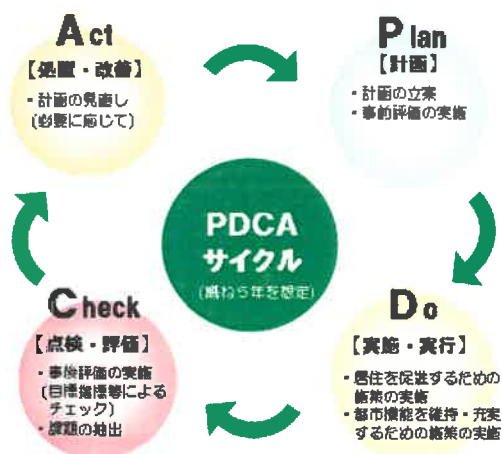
Act
【処置・改善】
・計画の見直し
（必要に応じて）

Plan
【計画】
・計画の立案
・事前評価の実施

PDCA
サイクル
（概ね5年を想定）

Check
【点検・評価】
・事後評価の実施
（目標指標等による
チェック）
・課題の抽出

Do
【実施・実行】
・居住を促進するための
施策の実施
・都市機能を維持・充実
するための施策の実施